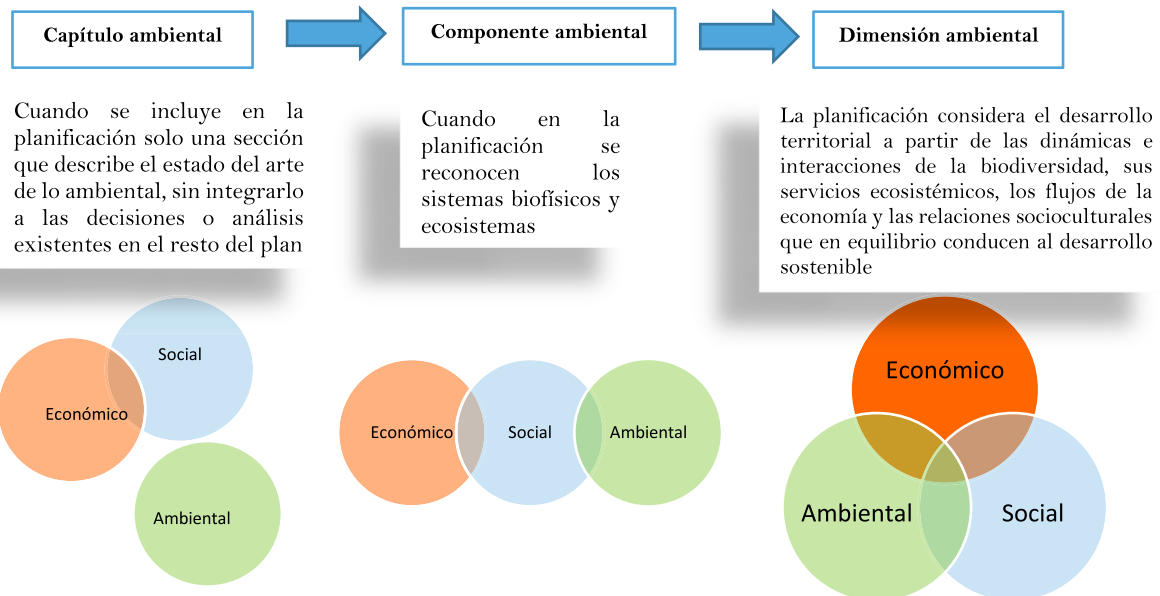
Capítulo ambiental

Componente ambiental

Dimensión ambiental

Cuando se incluye en la planificación solo una sección que describe el estado del arte de lo ambiental, sin integrarlo a las decisiones o análisis existentes en el resto del plan

Cuando en la planificación se reconocen los sistemas biofísicos y ecosistemas

La planificación considera el desarrollo territorial a partir de las dinámicas e interacciones de la biodiversidad, sus servicios ecosistémicos, los flujos de la economía y las relaciones socioculturales que en equilibrio conducen al desarrollo sostenible

Social
Económico
Ambiental

Económico
Social
Ambiental

Económico
Ambiental
Social